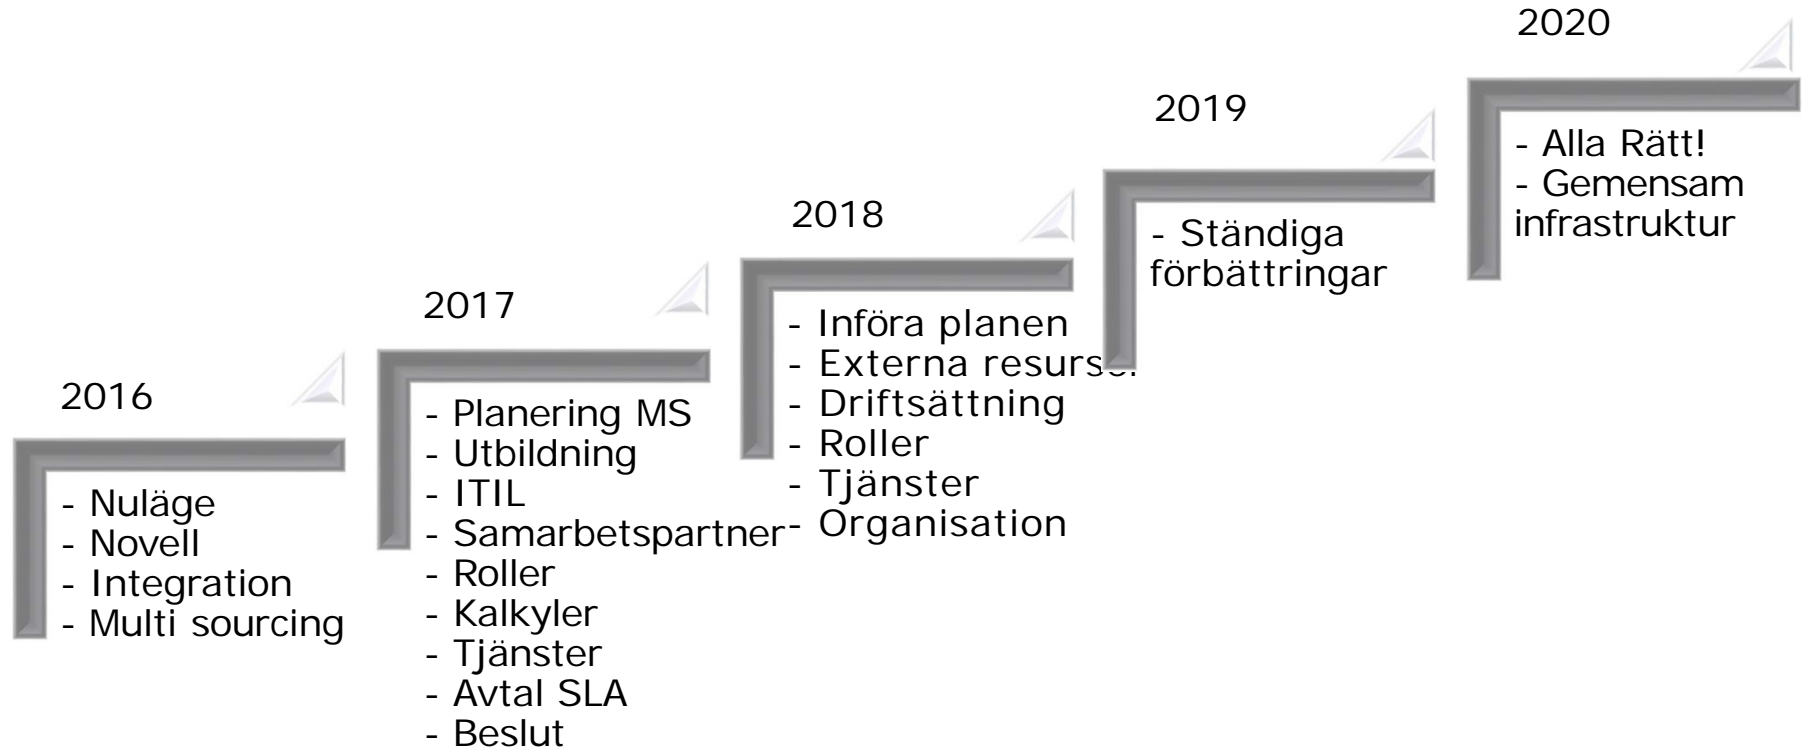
2016

- Nuläge
- Novell
- Integration
- Multi sourcing

2017

- Planering MS
- Utbildning
- ITIL
- Samarbetspartner
- Roller
- Kalkyler
- Tjänster
- Avtal SLA
- Beslut

2018

- Införa planen
- Externa resurs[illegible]
- Driftsättning
- Roller
- Tjänster
- Organisation

2019

- Ständiga förbättringar

2020

- Alla Rätt!
- Gemensam infrastruktur